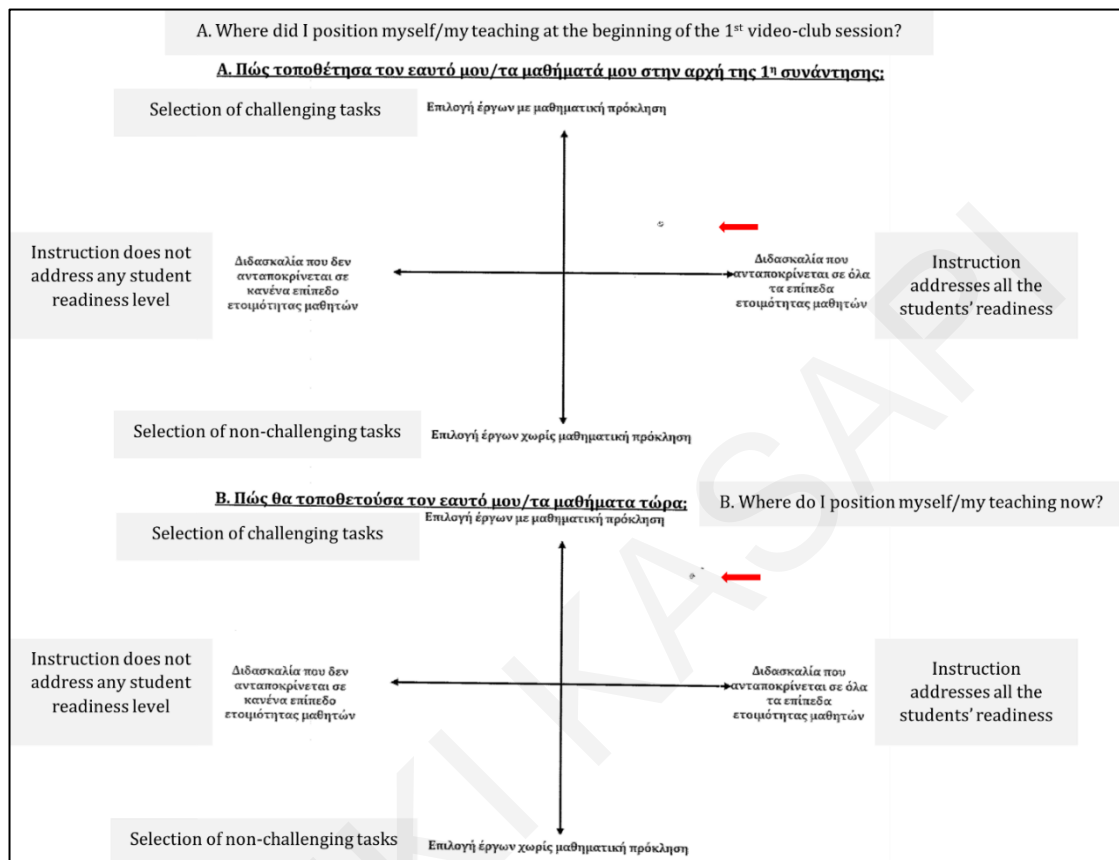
A. Where did I position myself/my teaching at the beginning of the 1$^{st}$ video-club session?

Α. Πώς τοποθέτησα τον εαυτό μου/τα μαθήματά μου στην αρχή της 1$^{η}$ συνάντησης;

Selection of challenging tasks

Επιλογή έργων με μαθηματική πρόκληση

Instruction does not address any student readiness level

Διδασκαλία που δεν ανταποκρίνεται σε κανένα επίπεδο ετοιμότητας μαθητών

Διδασκαλία που ανταποκρίνεται σε όλα τα επίπεδα ετοιμότητας μαθητών

Instruction addresses all the students' readiness

Selection of non-challenging tasks

Επιλογή έργων χωρίς μαθηματική πρόκληση

Β. Πώς θα τοποθετούσα τον εαυτό μου/τα μαθήματα τώρα;

B. Where do I position myself/my teaching now?

Selection of challenging tasks

Επιλογή έργων με μαθηματική πρόκληση

Instruction does not address any student readiness level

Διδασκαλία που δεν ανταποκρίνεται σε κανένα επίπεδο ετοιμότητας μαθητών

Διδασκαλία που ανταποκρίνεται σε όλα τα επίπεδα ετοιμότητας μαθητών

Instruction addresses all the students' readiness

Selection of non-challenging tasks

Επιλογή έργων χωρίς μαθηματική πρόκληση

KASAPI